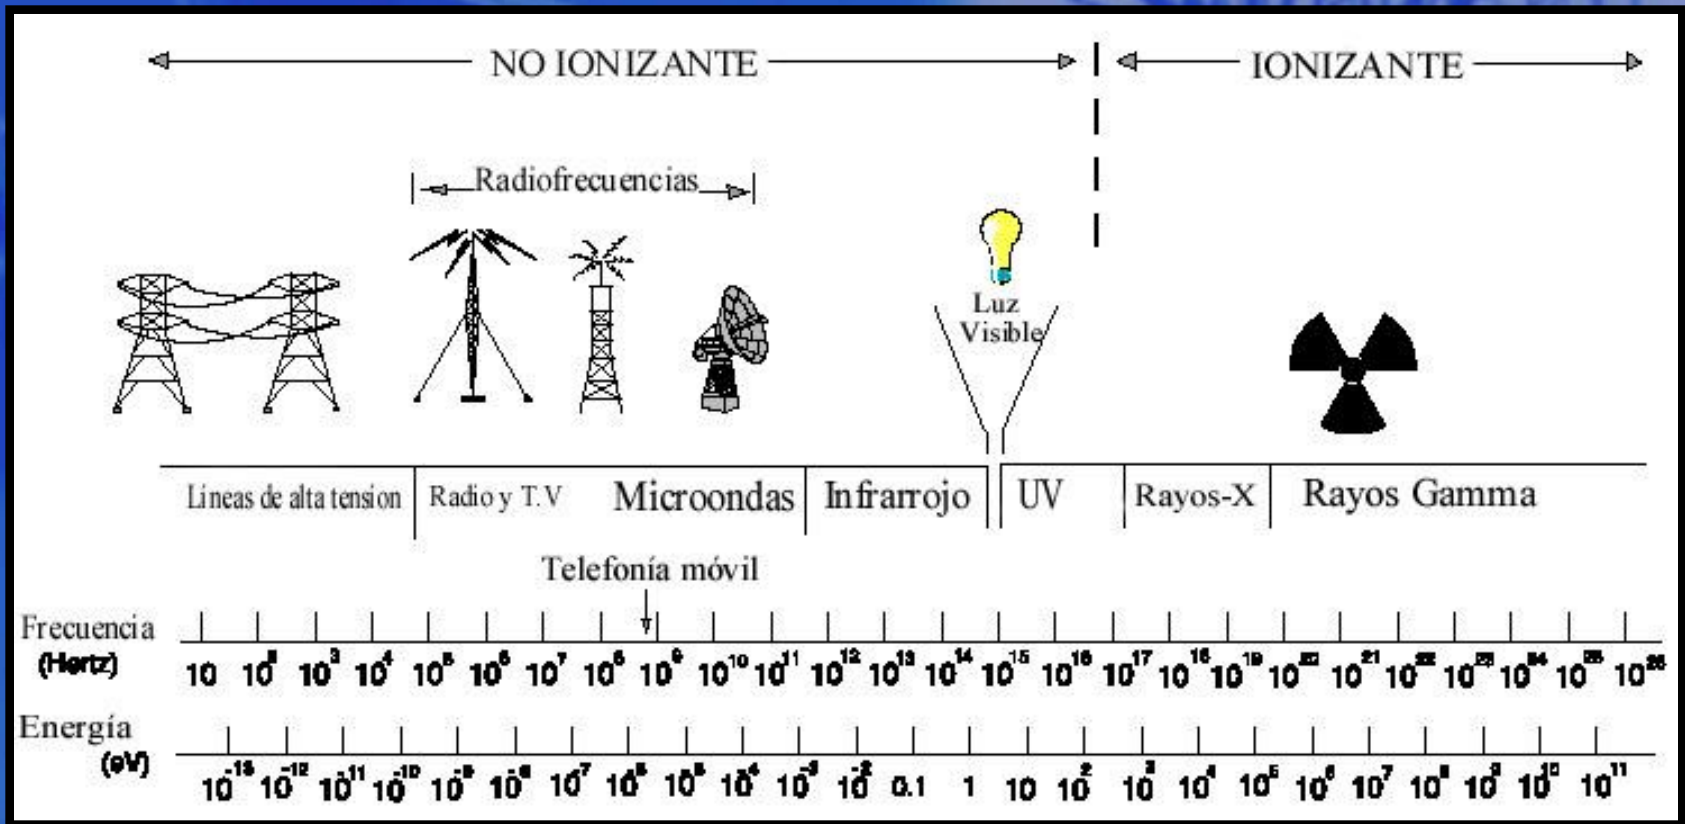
NO IONIZANTE

IONIZANTE

Radiofrecuencias

Luz Visible

Lineas de alta tension | Radio y T.V | Microondas | Infrarrojo | UV | Rayos-X | Rayos Gamma

Telefonía móvil

Frecuencia (Hertz)

$10$ $10^2$ $10^3$ $10^4$ $10^5$ $10^6$ $10^7$ $10^8$ $10^9$ $10^{10}$ $10^{11}$ $10^{12}$ $10^{13}$ $10^{14}$ $10^{15}$ $10^{16}$ $10^{17}$ $10^{18}$ $10^{19}$ $10^{20}$ $10^{21}$ $10^{22}$ $10^{23}$ $10^{24}$ $10^{25}$ $10^{26}$

Energía (eV)

$10^{-13}$ $10^{-12}$ $10^{-11}$ $10^{-10}$ $10^{-9}$ $10^{-8}$ $10^{-7}$ $10^{-6}$ $10^{-5}$ $10^{-4}$ $10^{-3}$ $10^{-2}$ 0.1 1 10 $10^2$ $10^3$ $10^4$ $10^5$ $10^6$ $10^7$ $10^8$ $10^9$ $10^{10}$ $10^{11}$